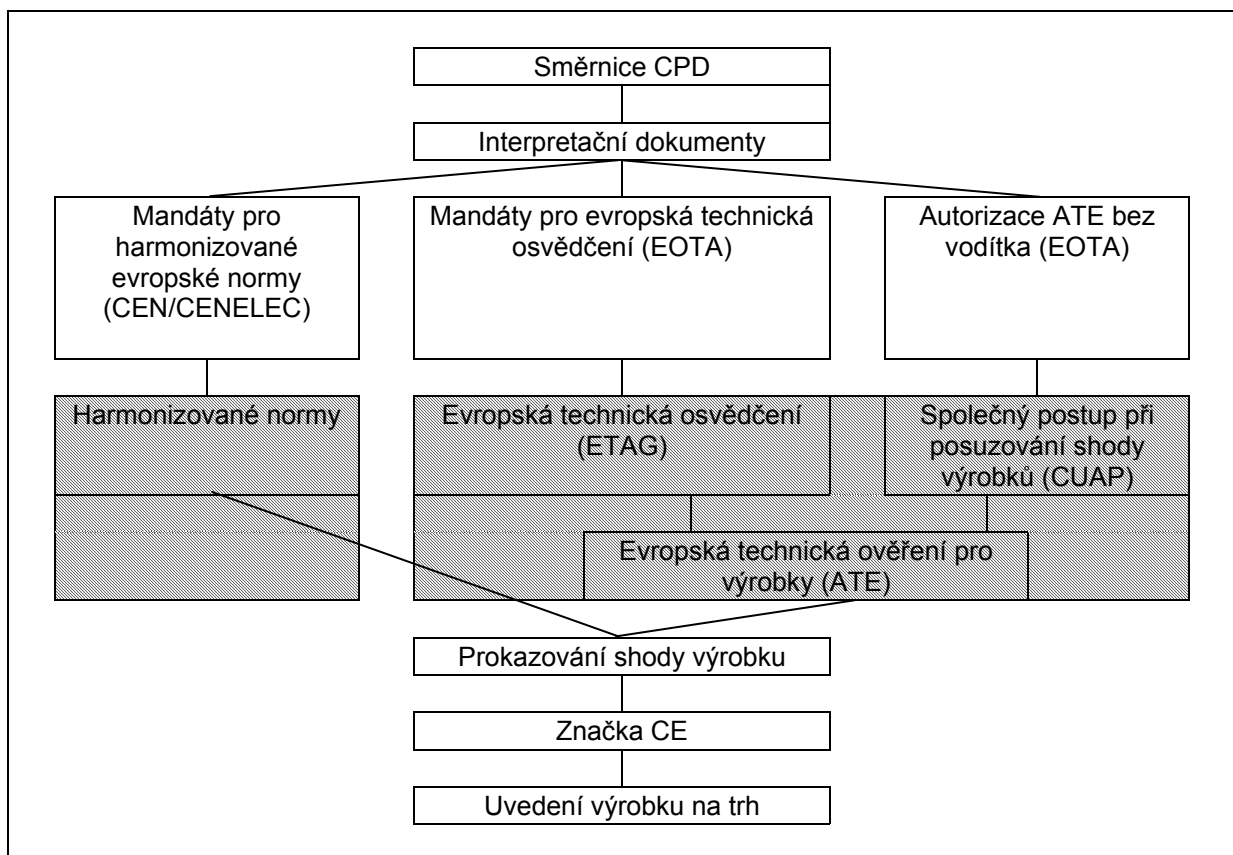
Směrnice CPD

Interpretační dokumenty

Mandáty pro harmonizované evropské normy (CEN/CENELEC)

Mandáty pro evropská technická osvědčení (EOTA)

Autorizace ATE bez vodítka (EOTA)

Harmonizované normy

Evropská technická osvědčení (ETAG)

Společný postup při posuzování shody výrobků (CUAP)

Evropská technická ověření pro výrobky (ATE)

Prokazování shody výrobku

Značka CE

Uvedení výrobku na trh